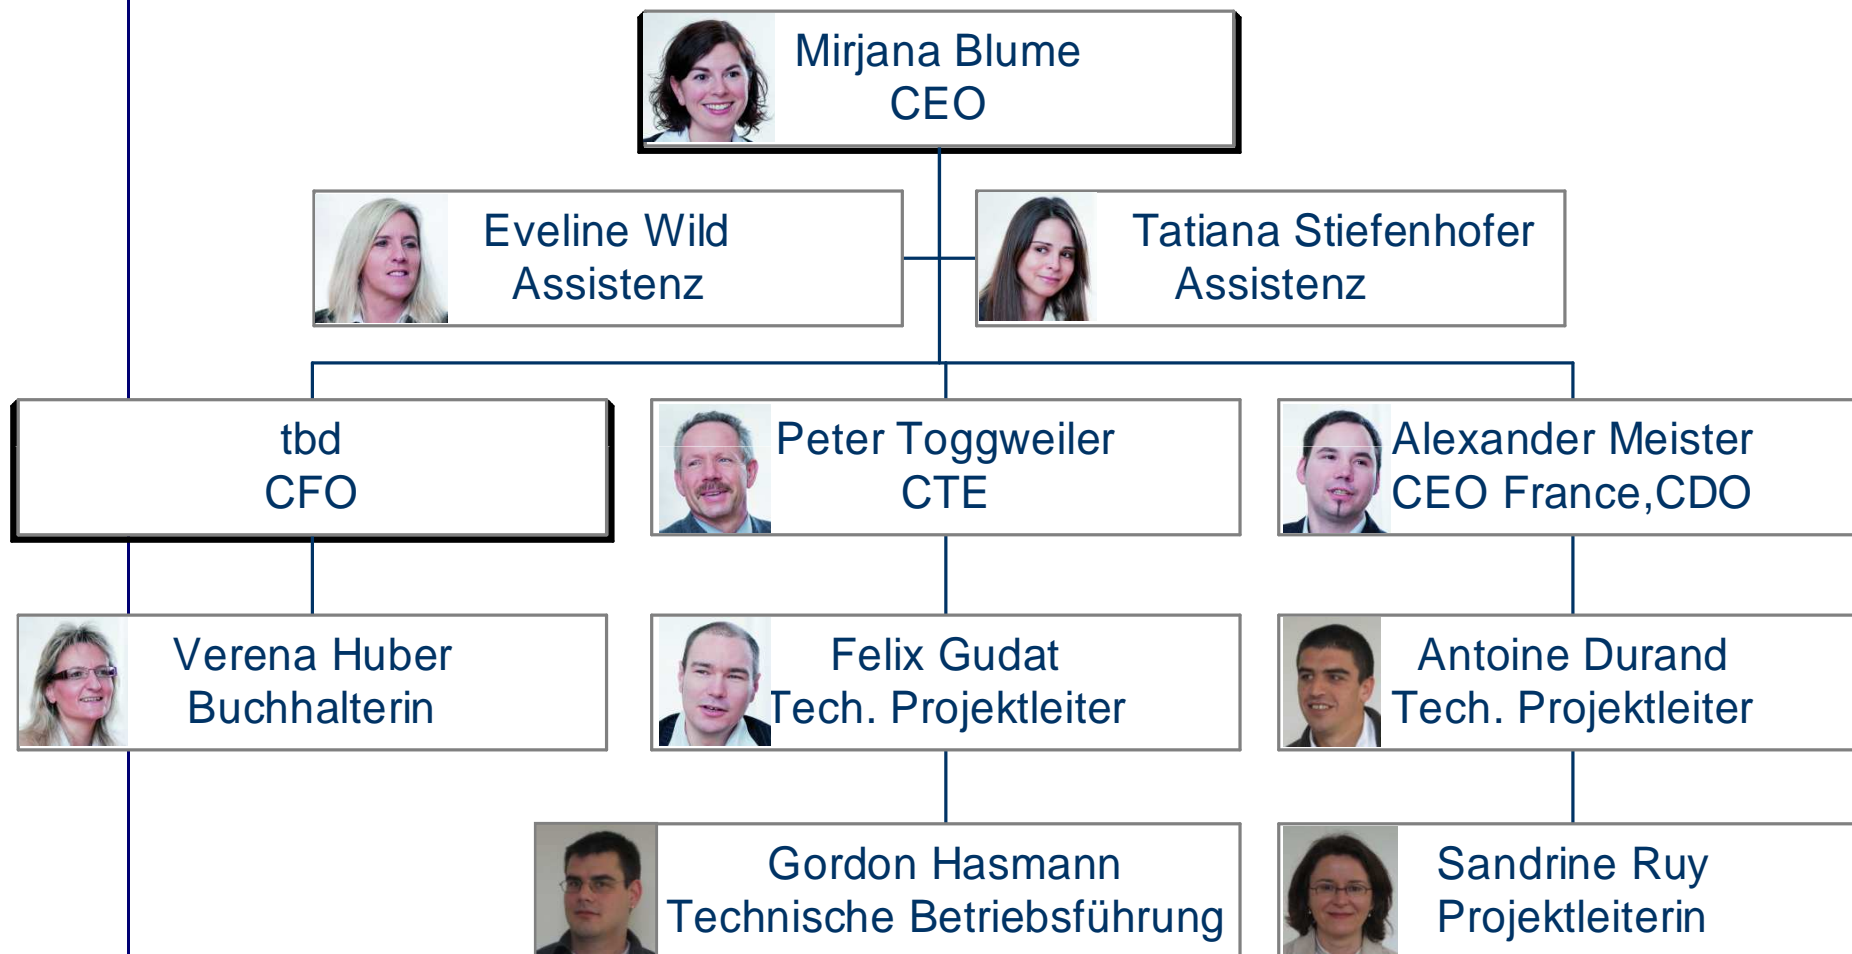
Mirjana Blume
CEO

Eveline Wild
Assistenz

Tatiana Stiefenhofer
Assistenz

tbd
CFO

Peter Toggweiler
CTE

Alexander Meister
CEO France,CDO

Verena Huber
Buchhalterin

Felix Gudat
Tech. Projektleiter

Antoine Durand
Tech. Projektleiter

Gordon Hasmann
Technische Betriebsführung

Sandrine Ruy
Projektleiterin